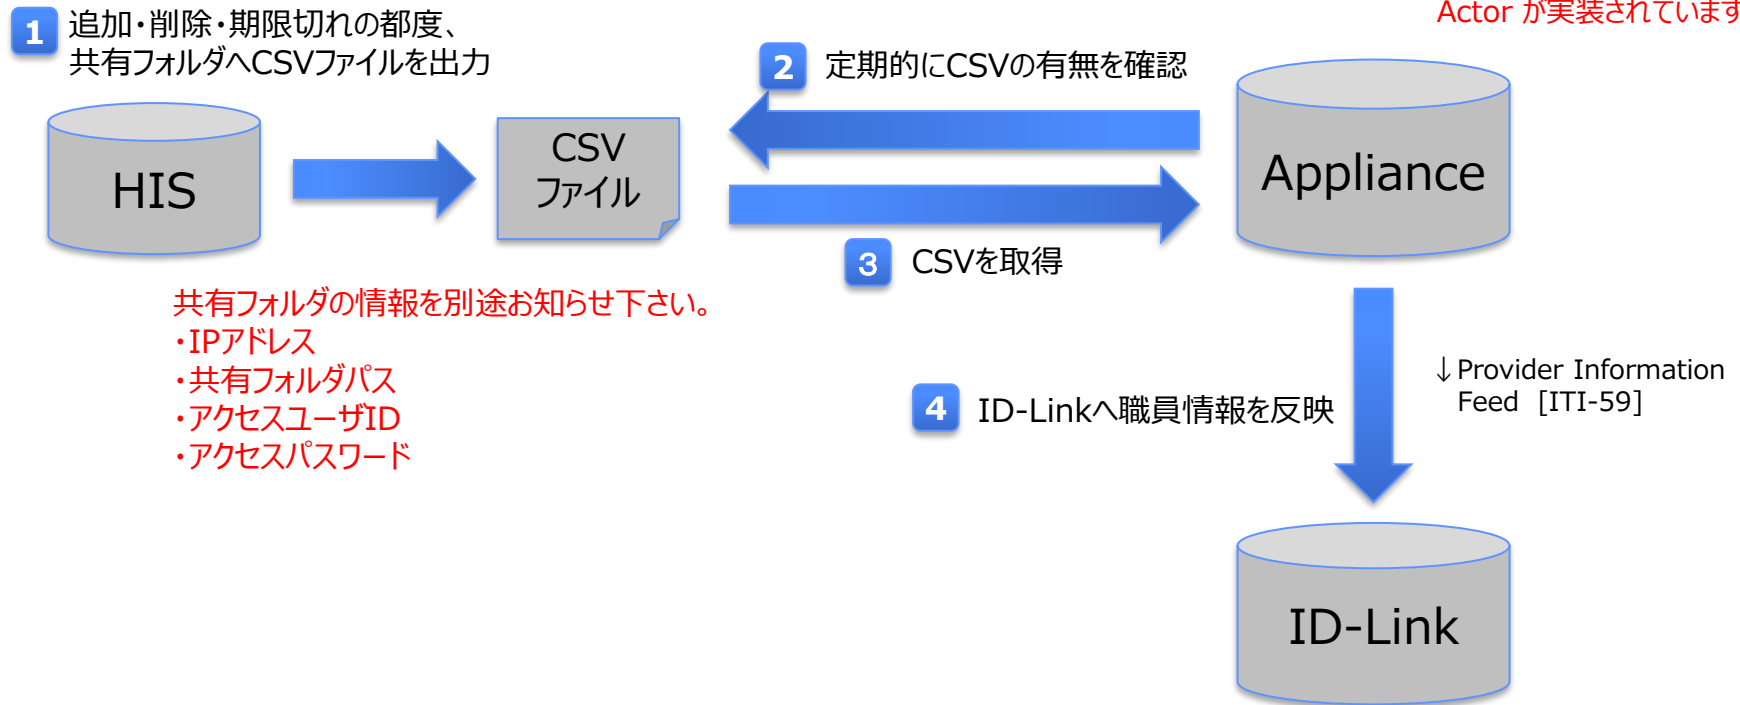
1 追加・削除・期限切れの都度、共有フォルダへCSVファイルを出力

Actor が実装されています

2 定期的にCSVの有無を確認

HIS

CSV ファイル

Appliance

3 CSVを取得

共有フォルダの情報を別途お知らせ下さい。
・IPアドレス
・共有フォルダパス
・アクセスユーザID
・アクセスパスワード

↓Provider Information Feed [ITI-59]

4 ID-Linkへ職員情報を反映

ID-Link